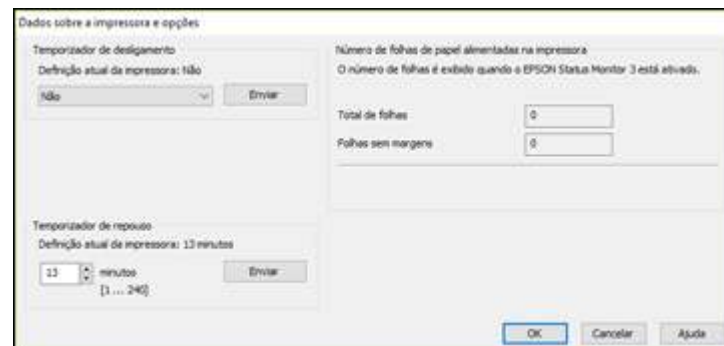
Dados sobre a impressora e opções

Temporizador de desligamento

Definição atual da impressora: Não

Não

Enviar

Número de folhas de papel alimentadas na impressora

O número de folhas é exibido quando o EPSON Status Monitor 3 está ativado.

Total de folhas
0

Folhas sem margens
0

Temporizador de repouso

Definição atual da impressora: 13 minutos

13
minutos
[1 ... 240]

Enviar

OK
Cancelar
Ajuda